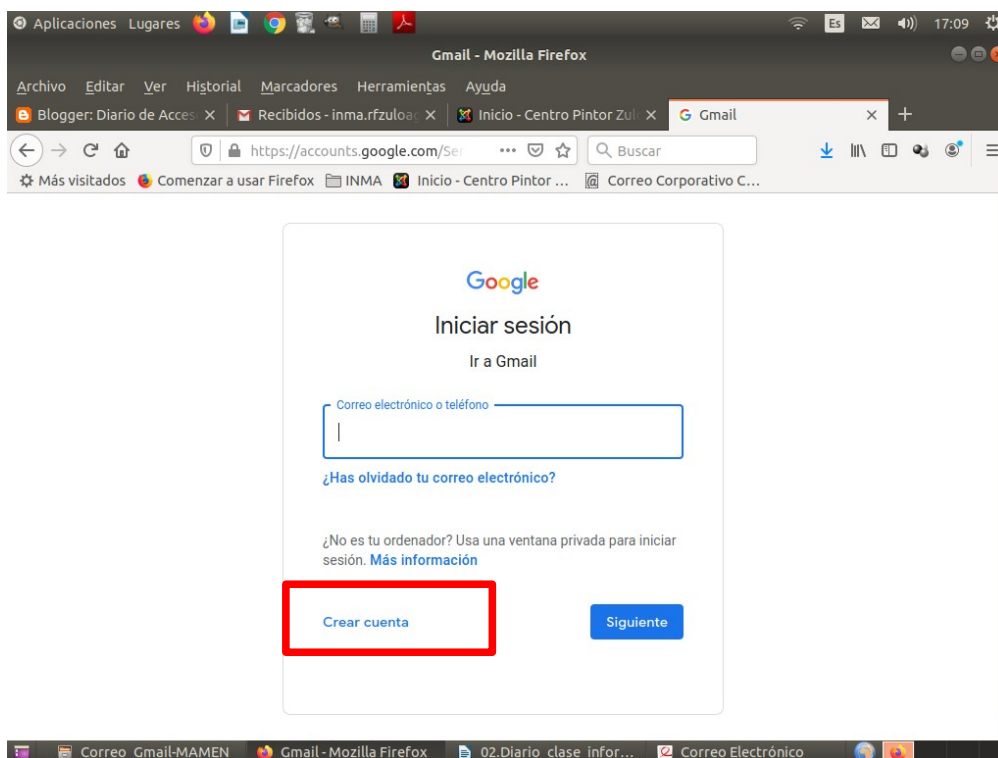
Aplicaciones Lugares

Es 17:09

Gmail - Mozilla Firefox

Archivo Editar Ver Historial Marcadores Herramientas Ayuda

Blogger: Diario de Acces ×
Recibidos - inma.rfzuloa ×
Inicio - Centro Pintor Zul ×
Gmail ×
+

https://accounts.google.com/Se

Buscar

Más visitados
Comenzar a usar Firefox
INMA
Inicio - Centro Pintor ...
Correo Corporativo C...

Google

Iniciar sesión

Ir a Gmail

Correo electrónico o teléfono

¿Has olvidado tu correo electrónico?

¿No es tu ordenador? Usa una ventana privada para iniciar sesión. Más información

Crear cuenta

Siguiente

Correo Gmail-MAMEN
Gmail - Mozilla Firefox
02.Diario clase infor...
Correo Electrónico